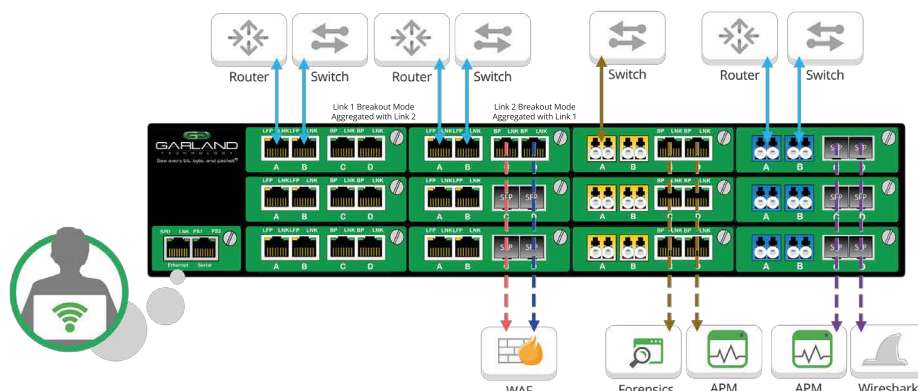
Router
Switch
Router
Switch
Switch
Router
Switch

Link 1 Breakout Mode Aggregated with Link 2
Link 2 Breakout Mode Aggregated with Link 1

GARLAND
TECHNOLOGY
See every bit, byte, and packet®

LFP LNK LFP LNK
A B
BP LNK BP LNK
C D
LFP LNK LFP LNK
A B
BP LNK BP LNK
C D
A B
BP LNK BP LNK
C D
A B
SFP
SFP

LFP LNK LFP LNK
A B
BP LNK BP LNK
C D
A B
SFP SFP
A B
BP LNK BP LNK
C D
A B
SFP SFP

S/PD LNK PS1 PS2
Ethernet Serial
LFP LNK LFP LNK
A B
BP LNK BP LNK
C D
LFP LNK LFP LNK
A B
SFP SFP
A B
BP LNK BP LNK
C D
A B
SFP SFP

WAF
Forensics
APM
APM
Wireshark